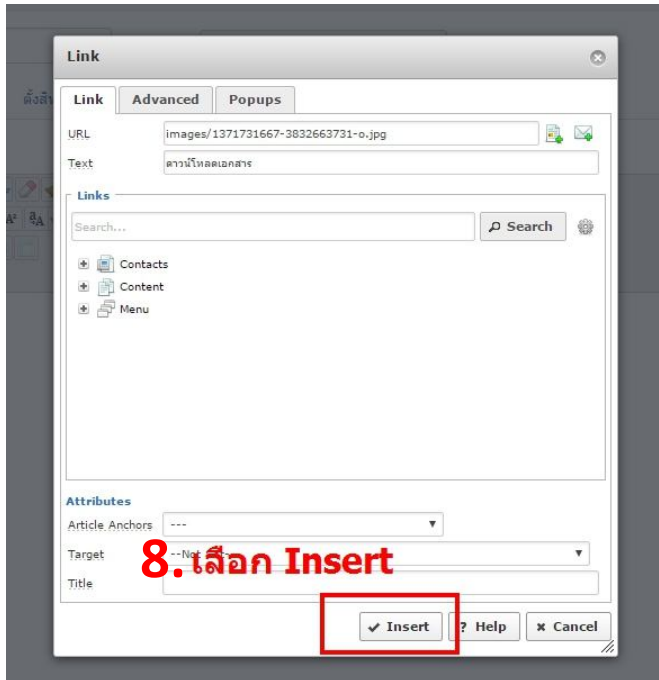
Link

Link | Advanced | Popups

URL images/1371731667-3832663731-o.jpg

Text ดาวน์โหลดเอกสาร

Links

Search...

Search

Contacts

Content

Menu

Attributes

Article Anchors ---

Target --Not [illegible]

Title

8.เลือก Insert

✔ Insert

? Help

✖ Cancel